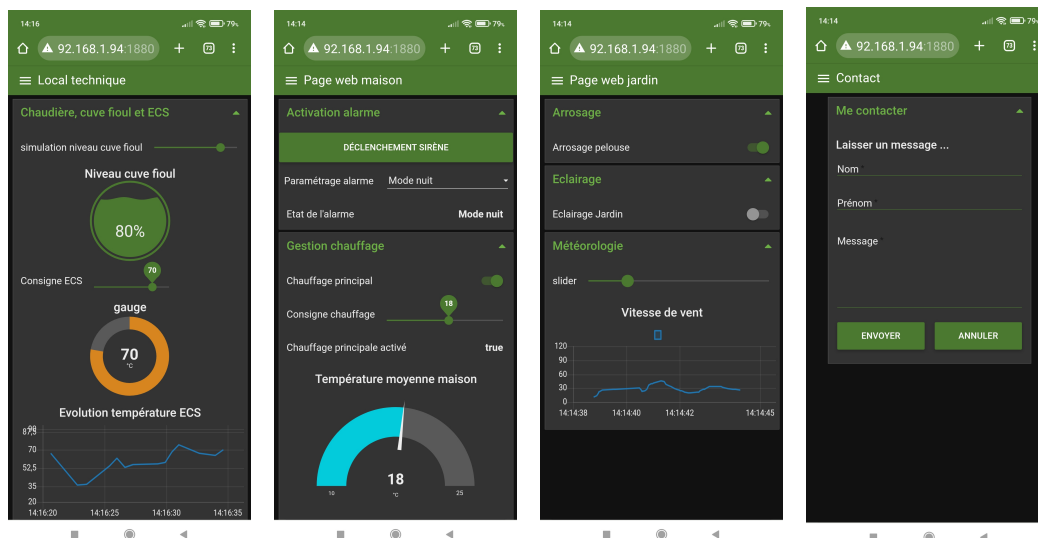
14:16 79%
92.168.1.94:1880
Local technique
Chaudière, cuve fioul et ECS
simulation niveau cuve fioul
Niveau cuve fioul
80%
Consigne ECS
70
gauge
70
°C
Evolution température ECS
87,5
70
52,5
35
20
14:16:20 14:16:25 14:16:30 14:16:35

14:14 79%
92.168.1.94:1880
Page web maison
Activation alarme
DÉCLENCHEMENT SIRÈNE
Paramétrage alarme Mode nuit
Etat de l'alarme Mode nuit
Gestion chauffage
Chauffage principal
Consigne chauffage 18
Chauffage principale activé true
Température moyenne maison
18
°C
10 25

14:14 79%
92.168.1.94:1880
Page web jardin
Arrosage
Arrosage pelouse
Eclairage
Eclairage Jardin
Météorologie
slider
Vitesse de vent
120
90
60
30
0
14:14:38 14:14:40 14:14:42 14:14:45

14:14 79%
92.168.1.94:1880
Contact
Me contacter
Laisser un message ...
Nom
Prénom
Message
ENVOYER ANNULER